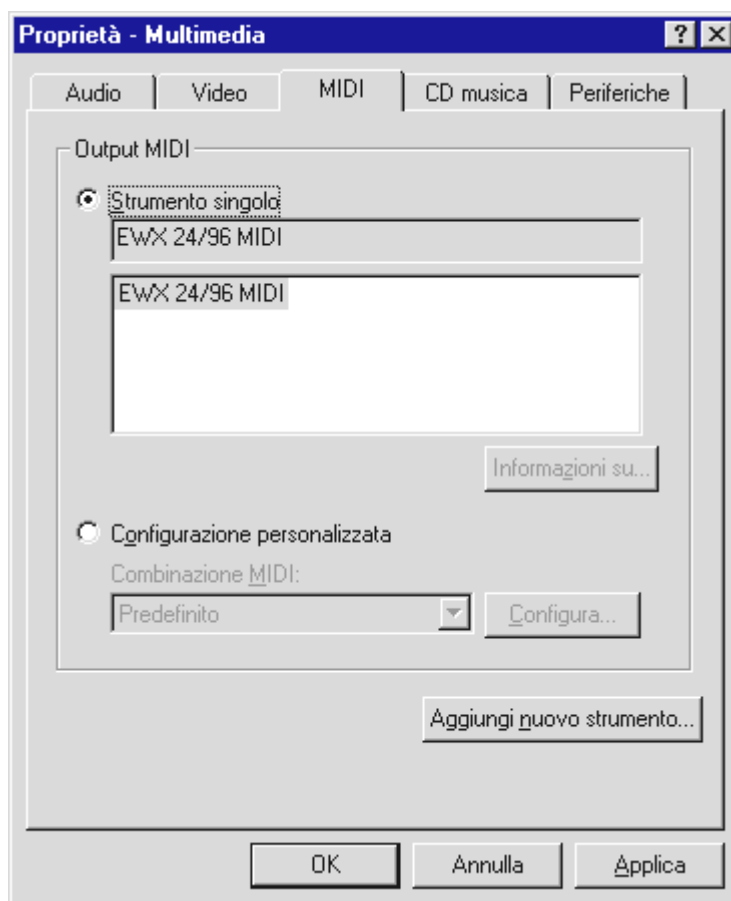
Proprietà - Multimedia

?
X

Audio
Video
MIDI
CD musica
Periferiche

Output MIDI

Strumento singolo

EWX 24/96 MIDI

EWX 24/96 MIDI

Informazioni su...

Configurazione personalizzata

Combinazione MIDI:

Predefinito

Configura...

Aggiungi nuovo strumento...

OK
Annulla
Applica